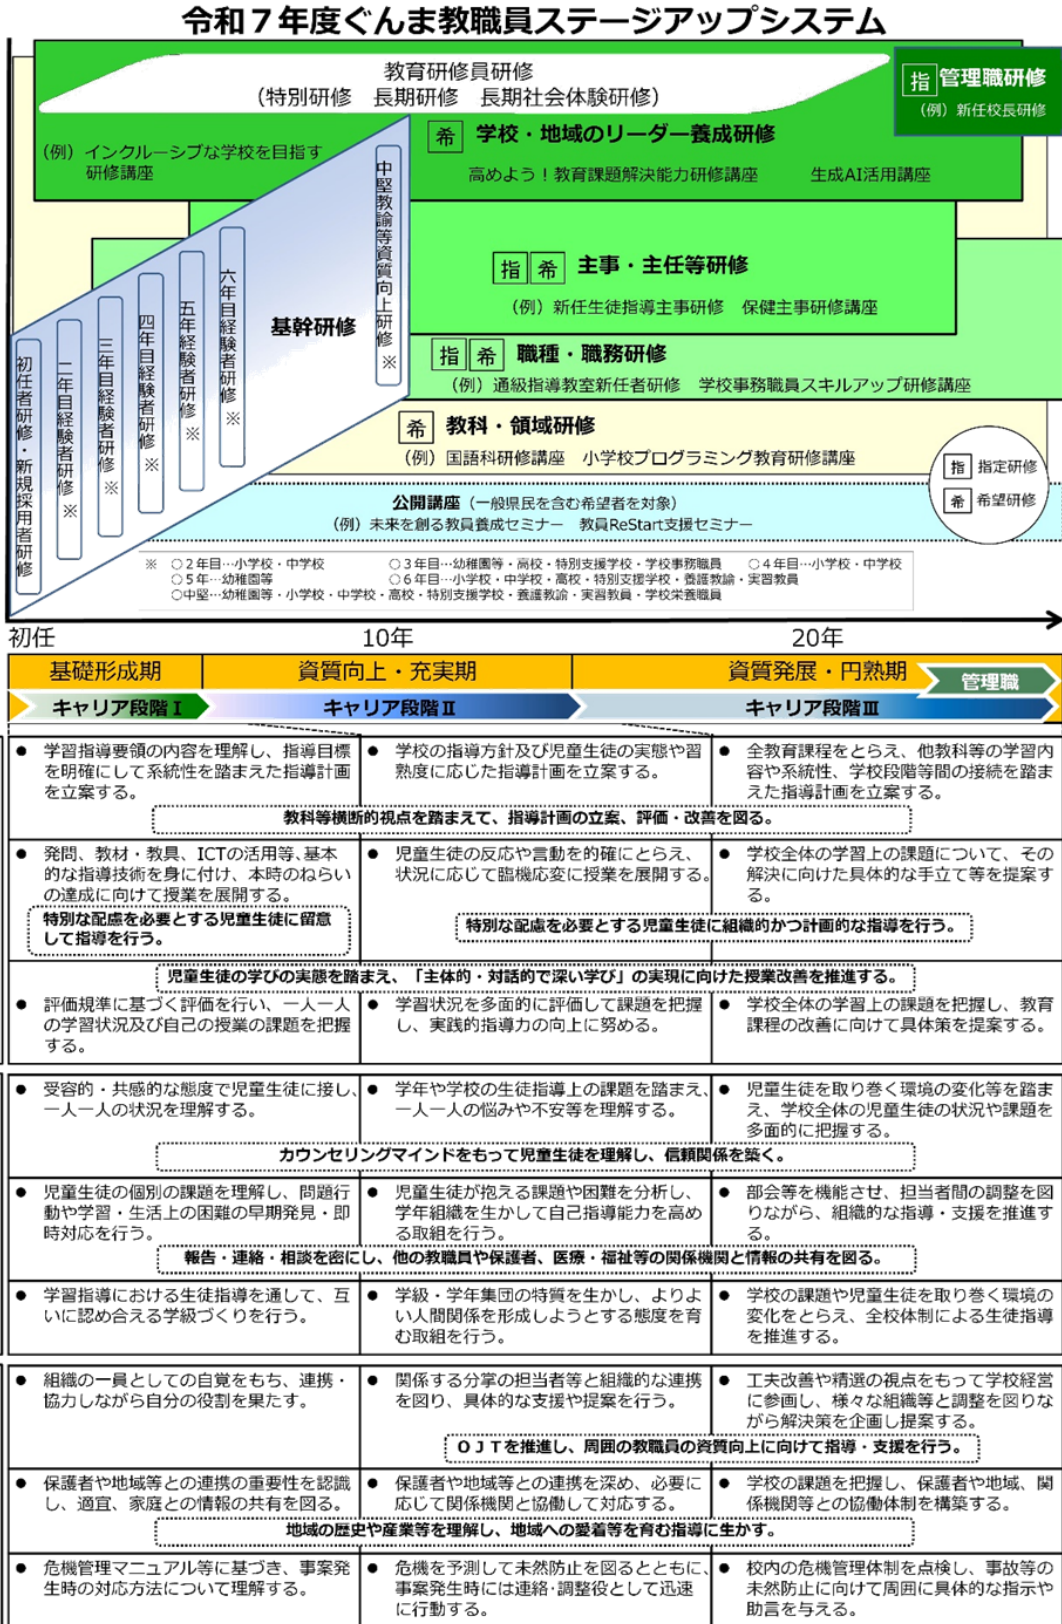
令和７年度ぐんま教職員ステージアップシステム

教育研修員研修
（特別研修　長期研修　長期社会体験研修）

指 管理職研修
（例）新任校長研修

（例）インクルーシブな学校を目指す研修講座

希 学校・地域のリーダー養成研修
高めよう！教育課題解決能力研修講座　生成AI活用講座

中堅教諭等資質向上研修※

指 希 主事・主任等研修
（例）新任生徒指導主事研修　保健主事研修講座

基幹研修

六年目経験者研修※
五年経験者研修※
四年目経験者研修※
三年目経験者研修※
二年目経験者研修※
初任者研修・新規採用者研修

指 希 職種・職務研修
（例）通級指導教室新任者研修　学校事務職員スキルアップ研修講座

希 教科・領域研修
（例）国語科研修講座　小学校プログラミング教育研修講座

指 指定研修
希 希望研修

公開講座（一般県民を含む希望者を対象）
（例）未来を創る教員養成セミナー　教員ReStart支援セミナー

※　○２年目…小学校・中学校　○３年目…幼稚園等・高校・特別支援学校・学校事務職員　○４年目…小学校・中学校
○５年…幼稚園等　○６年目…小学校・中学校・高校・特別支援学校・養護教諭・実習教員
○中堅…幼稚園等・小学校・中学校・高校・特別支援学校・養護教諭・実習教員・学校栄養職員

初任　10年　20年

基礎形成期　資質向上・充実期　資質発展・円熟期　管理職
キャリア段階Ⅰ　キャリア段階Ⅱ　キャリア段階Ⅲ

● 学習指導要領の内容を理解し、指導目標を明確にして系統性を踏まえた指導計画を立案する。
● 学校の指導方針及び児童生徒の実態や習熟度に応じた指導計画を立案する。
● 全教育課程をとらえ、他教科等の学習内容や系統性、学校段階等間の接続を踏まえた指導計画を立案する。
教科等横断的視点を踏まえて、指導計画の立案、評価・改善を図る。

● 発問、教材・教具、ICTの活用等、基本的な指導技術を身に付け、本時のねらいの達成に向けて授業を展開する。
● 児童生徒の反応や言動を的確にとらえ、状況に応じて臨機応変に授業を展開する。
● 学校全体の学習上の課題について、その解決に向けた具体的な手立て等を提案する。
特別な配慮を必要とする児童生徒に留意して指導を行う。
特別な配慮を必要とする児童生徒に組織的かつ計画的な指導を行う。

児童生徒の学びの実態を踏まえ、「主体的・対話的で深い学び」の実現に向けた授業改善を推進する。
● 評価規準に基づく評価を行い、一人一人の学習状況及び自己の授業の課題を把握する。
● 学習状況を多面的に評価して課題を把握し、実践的指導力の向上に努める。
● 学校全体の学習上の課題を把握し、教育課程の改善に向けて具体策を提案する。

● 受容的・共感的な態度で児童生徒に接し、一人一人の状況を理解する。
● 学年や学校の生徒指導上の課題を踏まえ、一人一人の悩みや不安等を理解する。
● 児童生徒を取り巻く環境の変化等を踏まえ、学校全体の児童生徒の状況や課題を多面的に把握する。
カウンセリングマインドをもって児童生徒を理解し、信頼関係を築く。

● 児童生徒の個別の課題を理解し、問題行動や学習・生活上の困難の早期発見・即時対応を行う。
● 児童生徒が抱える課題や困難を分析し、学年組織を生かして自己指導能力を高める取組を行う。
● 部会等を機能させ、担当者間の調整を図りながら、組織的な指導・支援を推進する。
報告・連絡・相談を密にし、他の教職員や保護者、医療・福祉等の関係機関と情報の共有を図る。

● 学習指導における生徒指導を通して、互いに認め合える学級づくりを行う。
● 学級・学年集団の特質を生かし、よりよい人間関係を形成しようとする態度を育む取組を行う。
● 学校の課題や児童生徒を取り巻く環境の変化をとらえ、全校体制による生徒指導を推進する。

● 組織の一員としての自覚をもち、連携・協力しながら自分の役割を果たす。
● 関係する分掌の担当者等と組織的な連携を図り、具体的な支援や提案を行う。
● 工夫改善や精選の視点をもって学校経営に参画し、様々な組織等と調整を図りながら解決策を企画し提案する。
ＯＪＴを推進し、周囲の教職員の資質向上に向けて指導・支援を行う。

● 保護者や地域等との連携の重要性を認識し、適宜、家庭との情報の共有を図る。
● 保護者や地域等との連携を深め、必要に応じて関係機関と協働して対応する。
● 学校の課題を把握し、保護者や地域、関係機関等との協働体制を構築する。
地域の歴史や産業等を理解し、地域への愛着等を育む指導に生かす。

● 危機管理マニュアル等に基づき、事案発生時の対応方法について理解する。
● 危機を予測して未然防止を図るとともに、事案発生時には連絡・調整役として迅速に行動する。
● 校内の危機管理体制を点検し、事故等の未然防止に向けて周囲に具体的な指示や助言を与える。